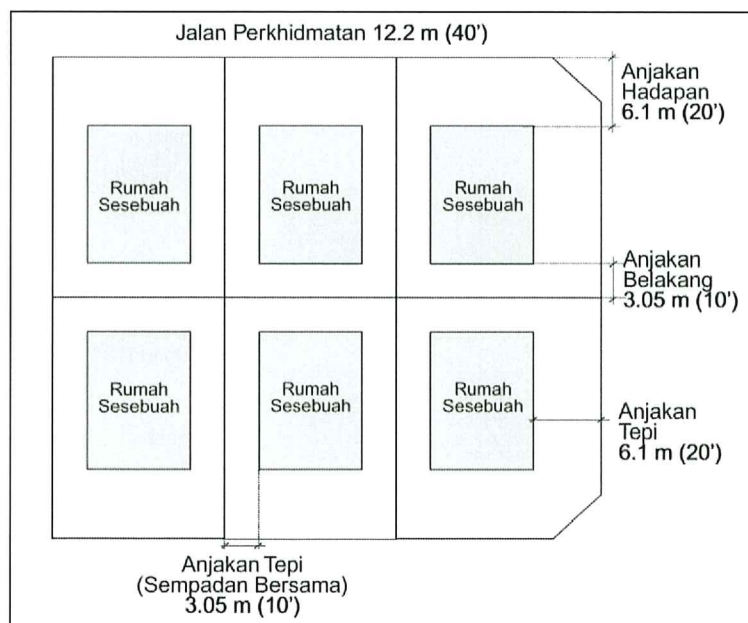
Jalan Perkhidmatan 12.2 m (40')

Anjakan Hadapan 6.1 m (20')

Rumah Sesebuah

Rumah Sesebuah

Rumah Sesebuah

Anjakan Belakang 3.05 m (10')

Rumah Sesebuah

Rumah Sesebuah

Rumah Sesebuah

Anjakan Tepi 6.1 m (20')

Anjakan Tepi (Sempadan Bersama) 3.05 m (10')